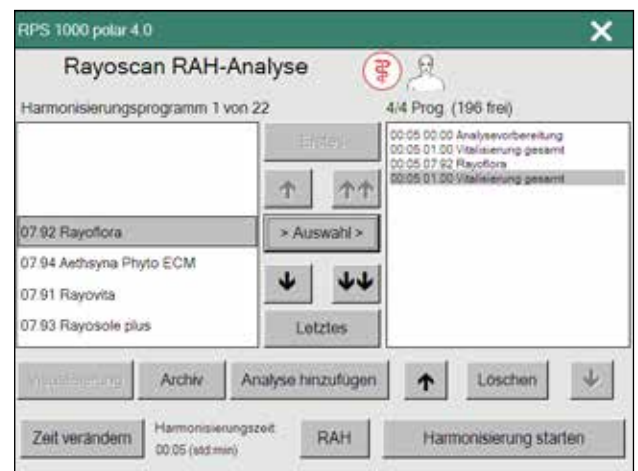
RPS 1000 polar 4.0

Rayoscan RAH-Analyse

Harmonisierungsprogramm 1 von 22

4/4 Prog. (196 frei)

Erstes

00:05 00.00 Analysevorbereitung
00:05 01.00 Vitalisierung gesamt
00:05 07.92 Rayoflora
00:05 01.00 Vitalisierung gesamt

07.92 Rayoflora

> Auswahl >

07.94 Aethsyna Phyto ECM

07.91 Rayovita

07.93 Rayosole plus

Letztes

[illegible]

Archiv

Analyse hinzufügen

Löschen

Zeit verändern

Harmonisierungszeit
00:05 (std:min)

RAH

Harmonisierung starten